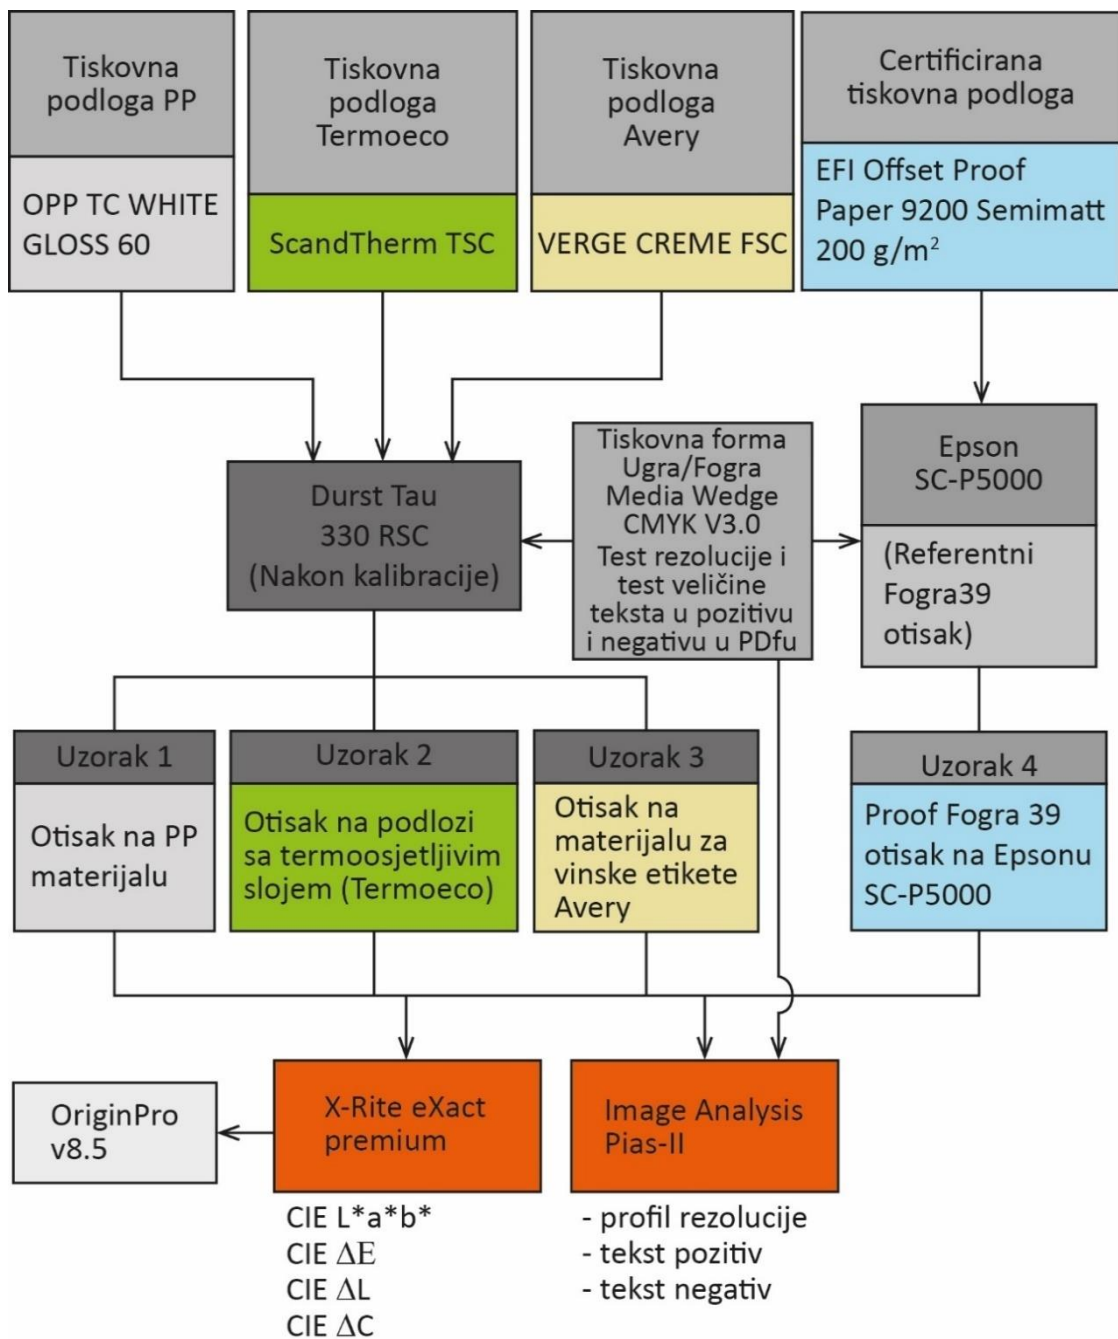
Tiskovna podloga PP

OPP TC WHITE GLOSS 60

Tiskovna podloga Termoeco

ScandTherm TSC

Tiskovna podloga Avery

VERGE CREME FSC

Certificirana tiskovna podloga

EFI Offset Proof Paper 9200 Semimatt 200 g/m$^2$

Durst Tau 330 RSC (Nakon kalibracije)

Tiskovna forma Ugra/Fogra Media Wedge CMYK V3.0 Test rezolucije i test veličine teksta u pozitivu i negativu u PDfu

Epson SC-P5000

(Referentni Fogra39 otisak)

Uzorak 1

Otisak na PP materijalu

Uzorak 2

Otisak na podlozi sa termoosjetljivim slojem (Termoeco)

Uzorak 3

Otisak na materijalu za vinske etikete Avery

Uzorak 4

Proof Fogra 39 otisak na Epsonu SC-P5000

OriginPro v8.5

X-Rite eXact premium

Image Analysis Pias-II

CIE L*a*b*
CIE $\Delta$E
CIE $\Delta$L
CIE $\Delta$C

- profil rezolucije
- tekst pozitiv
- tekst negativ